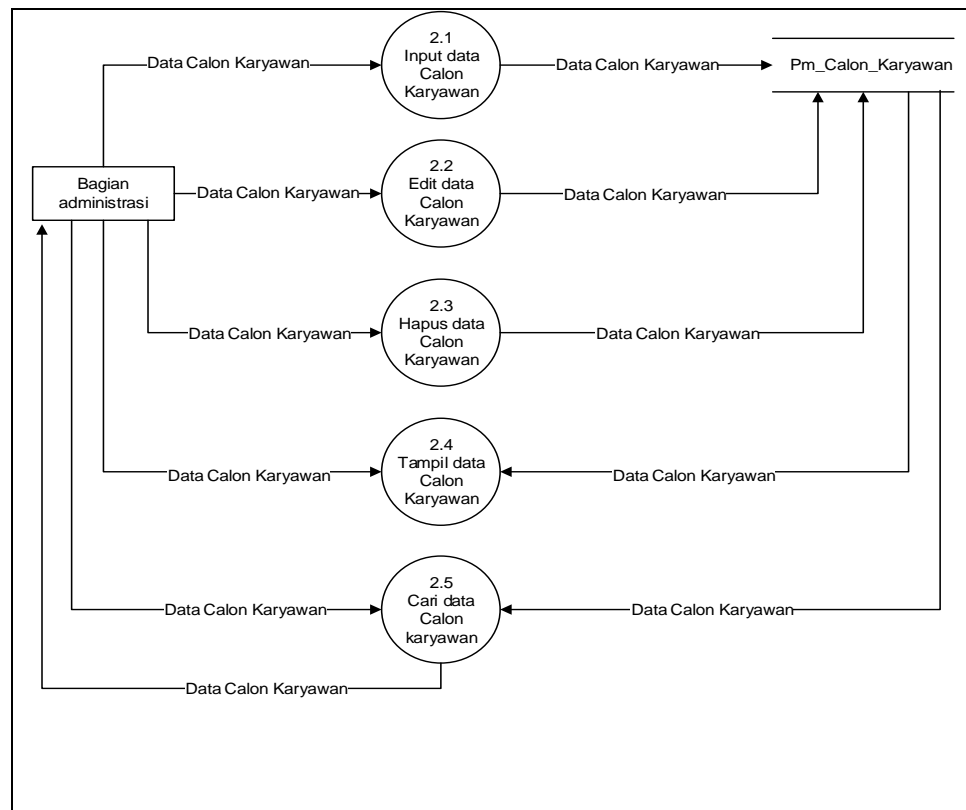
Data Calon Karyawan

2.1
Input data
Calon
Karyawan

Data Calon Karyawan

Pm_Calon_Karyawan

Bagian
administrasi

Data Calon Karyawan

2.2
Edit data
Calon
Karyawan

Data Calon Karyawan

Data Calon Karyawan

2.3
Hapus data
Calon
Karyawan

Data Calon Karyawan

Data Calon Karyawan

2.4
Tampil data
Calon
Karyawan

Data Calon Karyawan

Data Calon Karyawan

2.5
Cari data
Calon
karyawan

Data Calon Karyawan

Data Calon Karyawan